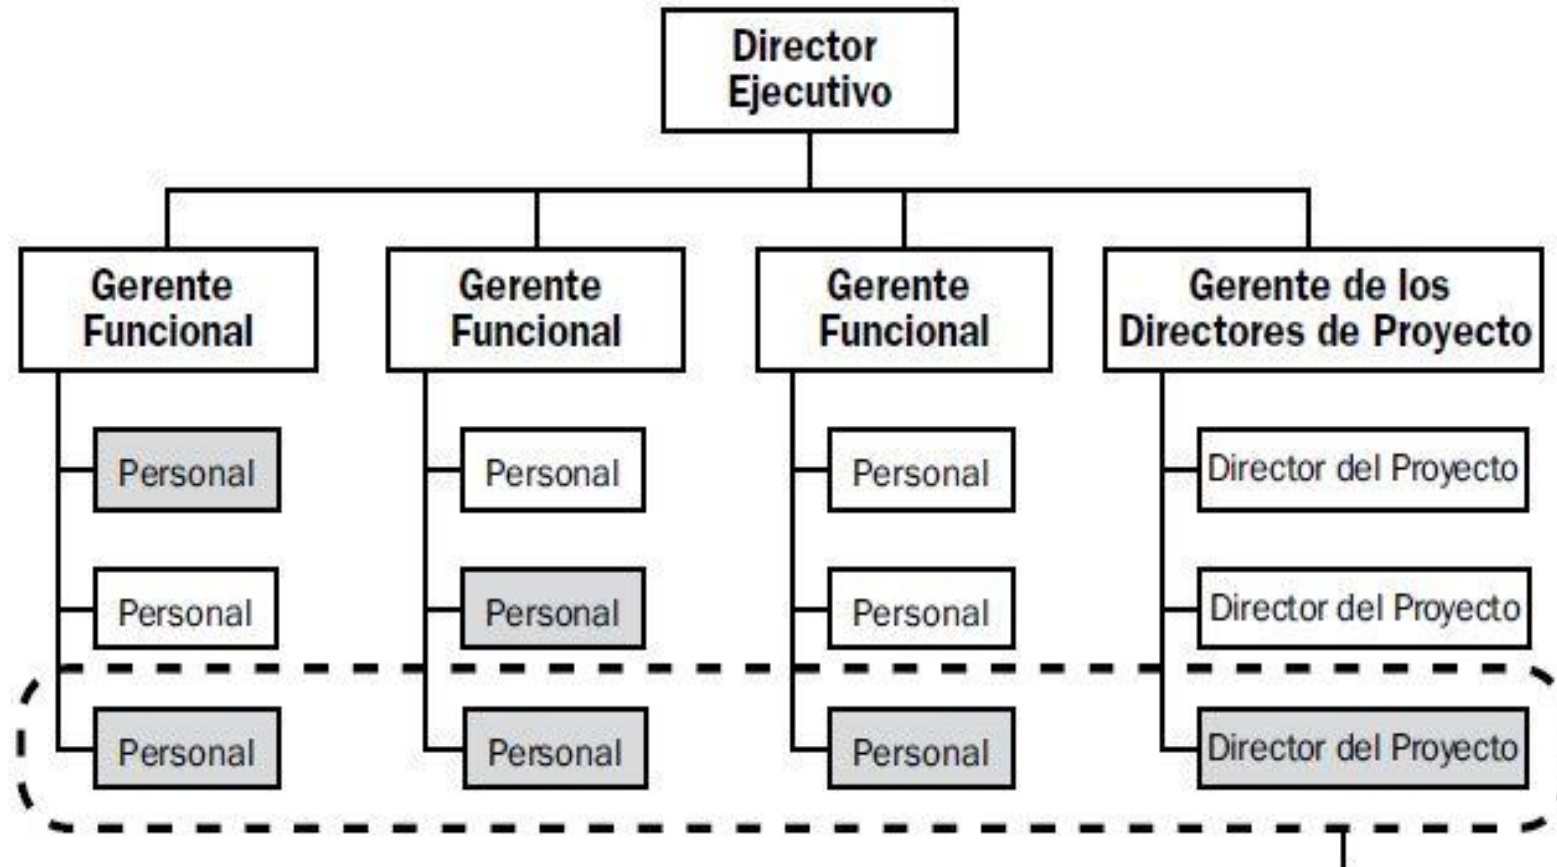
Director Ejecutivo

Gerente Funcional

Personal

Personal

Personal

Gerente Funcional

Personal

Personal

Personal

Gerente Funcional

Personal

Personal

Personal

Gerente de los Directores de Proyecto

Director del Proyecto

Director del Proyecto

Director del Proyecto